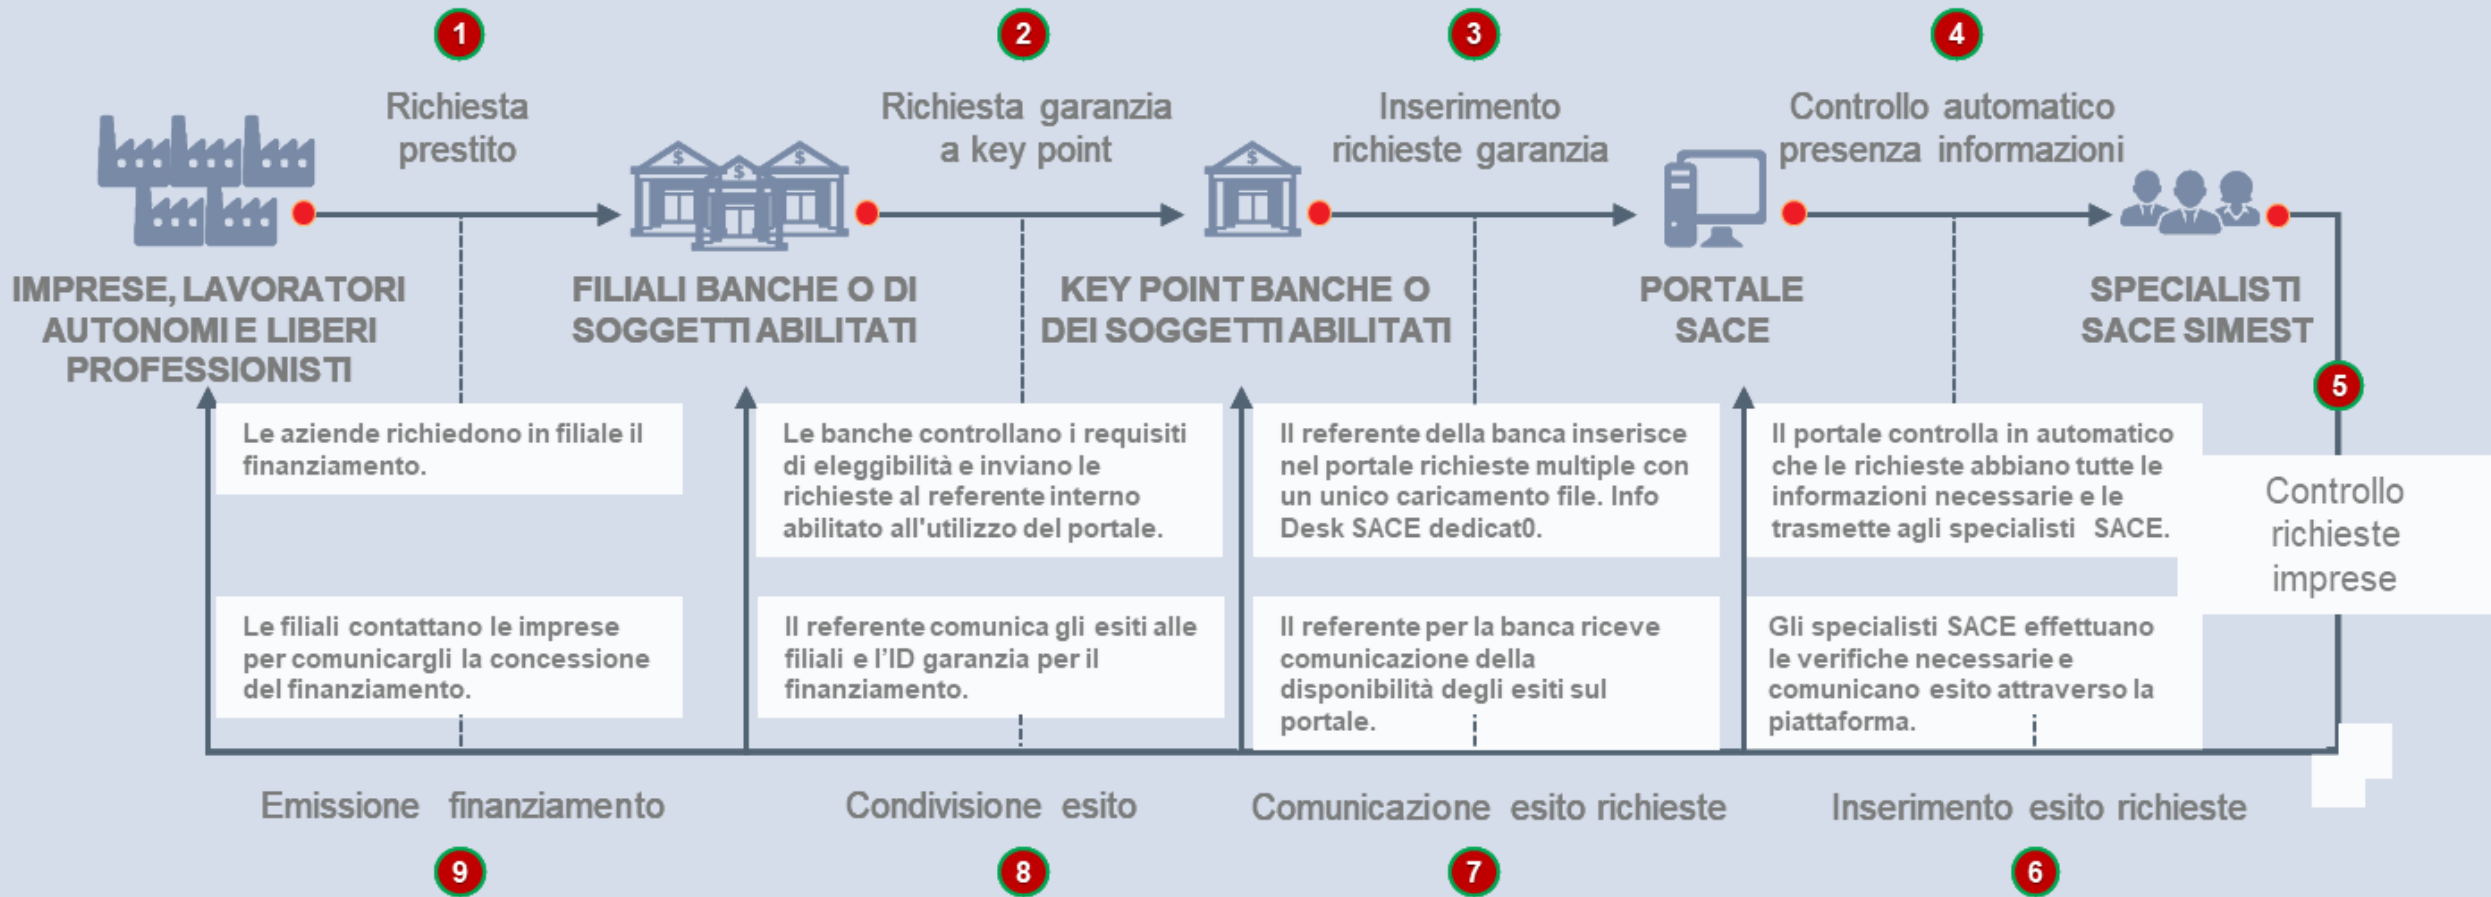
1
Richiesta prestito

2
Richiesta garanzia a key point

3
Inserimento richieste garanzia

4
Controllo automatico presenza informazioni

IMPRESE, LAVORATORI AUTONOMI E LIBERI PROFESSIONISTI

FILIALI BANCHE O DI SOGGETTI ABILITATI

KEY POINT BANCHE O DEI SOGGETTI ABILITATI

PORTALE SACE

SPECIALISTI SACE SIMEST

5

Le aziende richiedono in filiale il finanziamento.

Le banche controllano i requisiti di eleggibilità e inviano le richieste al referente interno abilitato all'utilizzo del portale.

Il referente della banca inserisce nel portale richieste multiple con un unico caricamento file. Info Desk SACE dedicat0.

Il portale controlla in automatico che le richieste abbiano tutte le informazioni necessarie e le trasmette agli specialisti SACE.

Controllo richieste imprese

Le filiali contattano le imprese per comunicargli la concessione del finanziamento.

Il referente comunica gli esiti alle filiali e l'ID garanzia per il finanziamento.

Il referente per la banca riceve comunicazione della disponibilità degli esiti sul portale.

Gli specialisti SACE effettuano le verifiche necessarie e comunicano esito attraverso la piattaforma.

Emissione finanziamento

Condivisione esito

Comunicazione esito richieste

Inserimento esito richieste

9

8

7

6